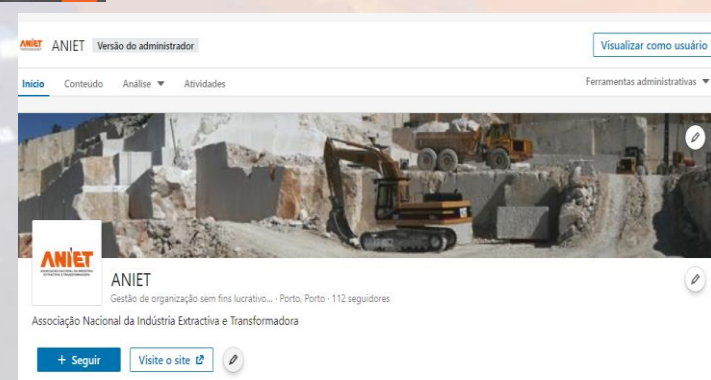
ANIET ANIET Versão do administrador

Visualizar como usuário

Início Conteúdo Análise ▼ Atividades

Ferramentas administrativas ▼

ANIET
ASSOCIAÇÃO NACIONAL DA INDÚSTRIA EXTRACTIVA E TRANSFORMADORA

ANIET

Gestão de organização sem fins lucrativo... · Porto, Porto · 112 seguidores

Associação Nacional da Indústria Extractiva e Transformadora

+ Seguir

Visite o site